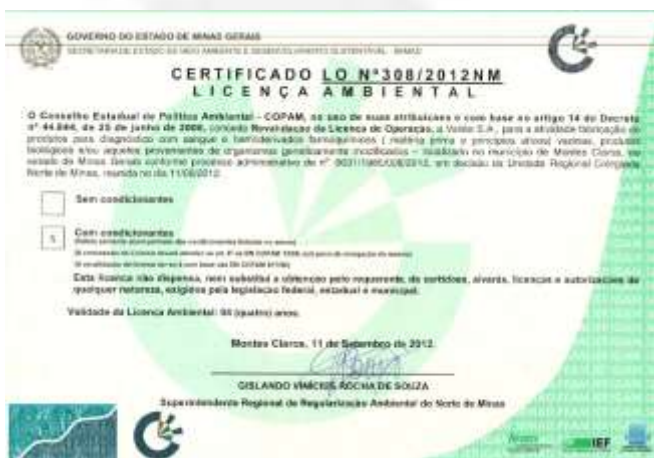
GOVERNO DO ESTADO DE MINAS GERAIS
SECRETARIA DE ESTADO DE MEIO AMBIENTE E DESENVOLVIMENTO SUSTENTÁVEL - SEMAD

CERTIFICADO LO Nº308/2012NM
LICENÇA AMBIENTAL

O Conselho Estadual de Política Ambiental - COPAM, no uso de suas atribuições e com base no artigo 14 do Decreto nº 44.844, de 25 de junho de 2008, concede Revalidação de Licença de Operação, a Vallée S.A., para a atividade fabricação de produtos para diagnóstico com sangue e hemoderivados farmacêuticos ( matéria prima e princípios ativos) vacinas, produtos biológicos e/ou aqueles provenientes de organismos geneticamente modificados - localizado no município de Montes Claros, no estado de Minas Gerais conforme processo administrativo de nº 00211/1995/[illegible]/2012, em decisão da Unidade Regional Colegiada Norte de Minas, reunida no dia 11/09/2012.

Sem condicionantes

X Com condicionantes
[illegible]
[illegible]
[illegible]

Esta licença não dispensa, nem substitui a obtenção pelo requerente, de certidões, alvarás, licenças e autorizações de qualquer natureza, exigidos pela legislação federal, estadual e municipal.

Validade da Licença Ambiental: 06 (quatro) anos.

Montes Claros, 11 de Setembro de 2012.

GISLANDO VINÍCIUS ROCHA DE SOUZA
Superintendente Regional de Regularização Ambiental do Norte de Minas

IEF